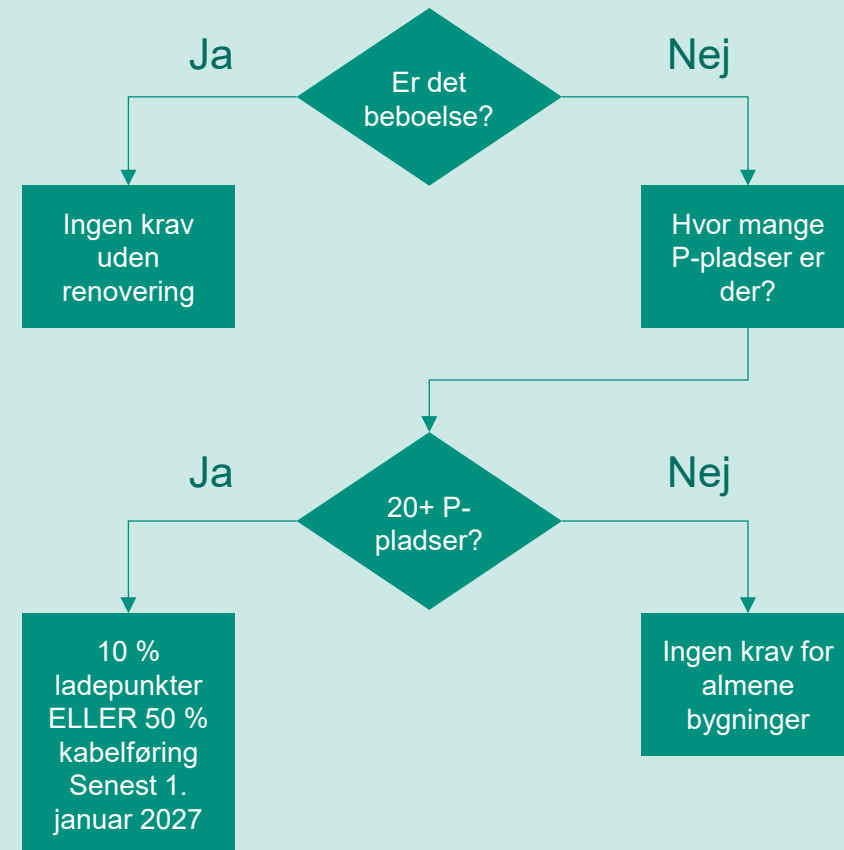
Ja

Er det beboelse?

Nej

Ingen krav uden renovering

Hvor mange P-pladser er der?

Ja

20+ P-pladser?

Nej

10 % ladepunkter ELLER 50 % kabelføring Senest 1. januar 2027

Ingen krav for almene bygninger